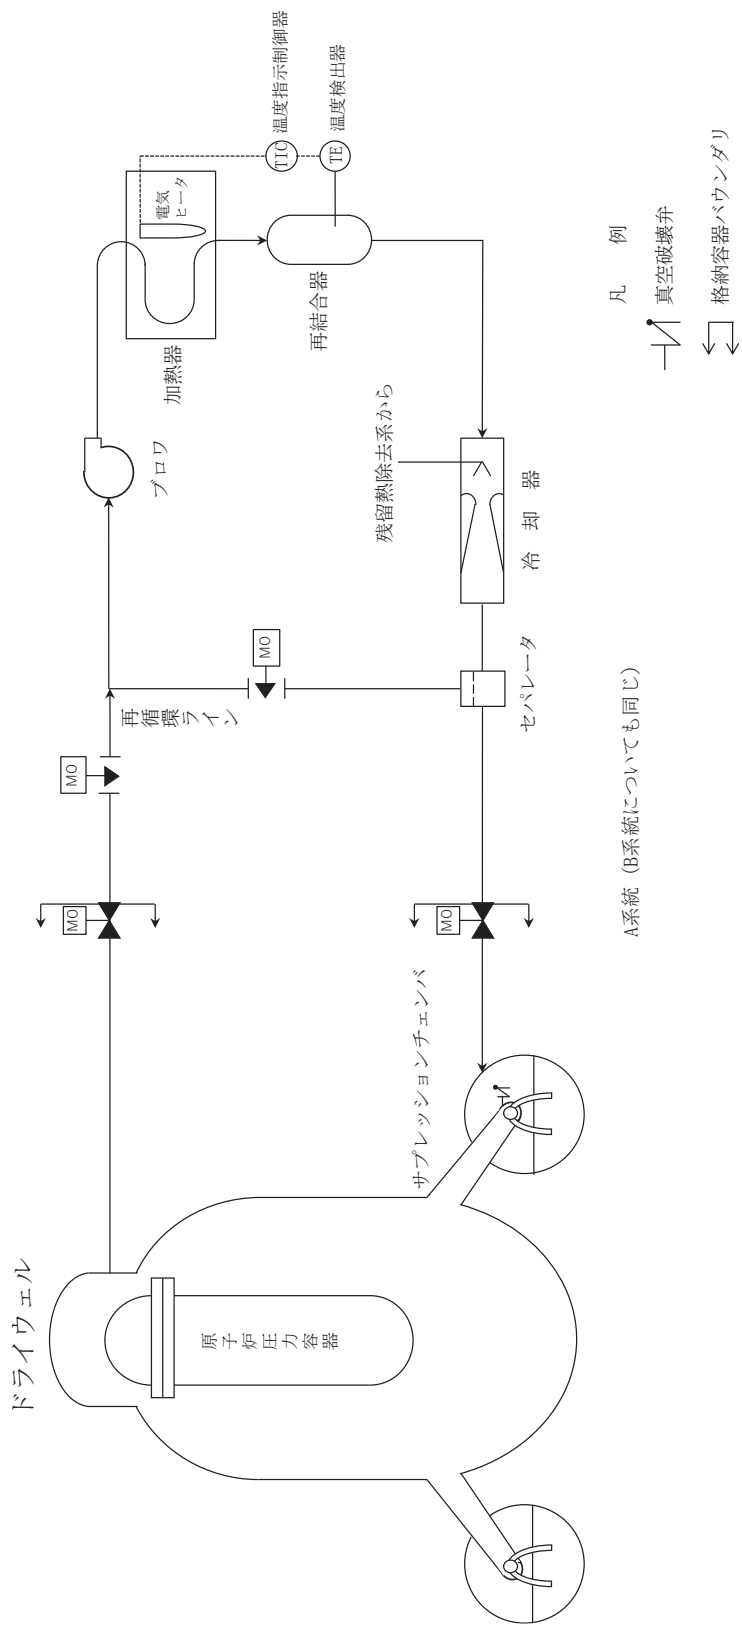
ドライウェル

原子炉圧力容器

サプレッションチェンバ

MO

MO

MO

MO

再循環ライン

ブロワ

加熱器

電気ヒータ

再結合器

TIC 温度指示制御器

TE 温度検出器

残留熱除去系から

冷却器

セパレータ

A系統（B系統についても同じ）

凡例

真空破壊弁

格納容器バウンダリ